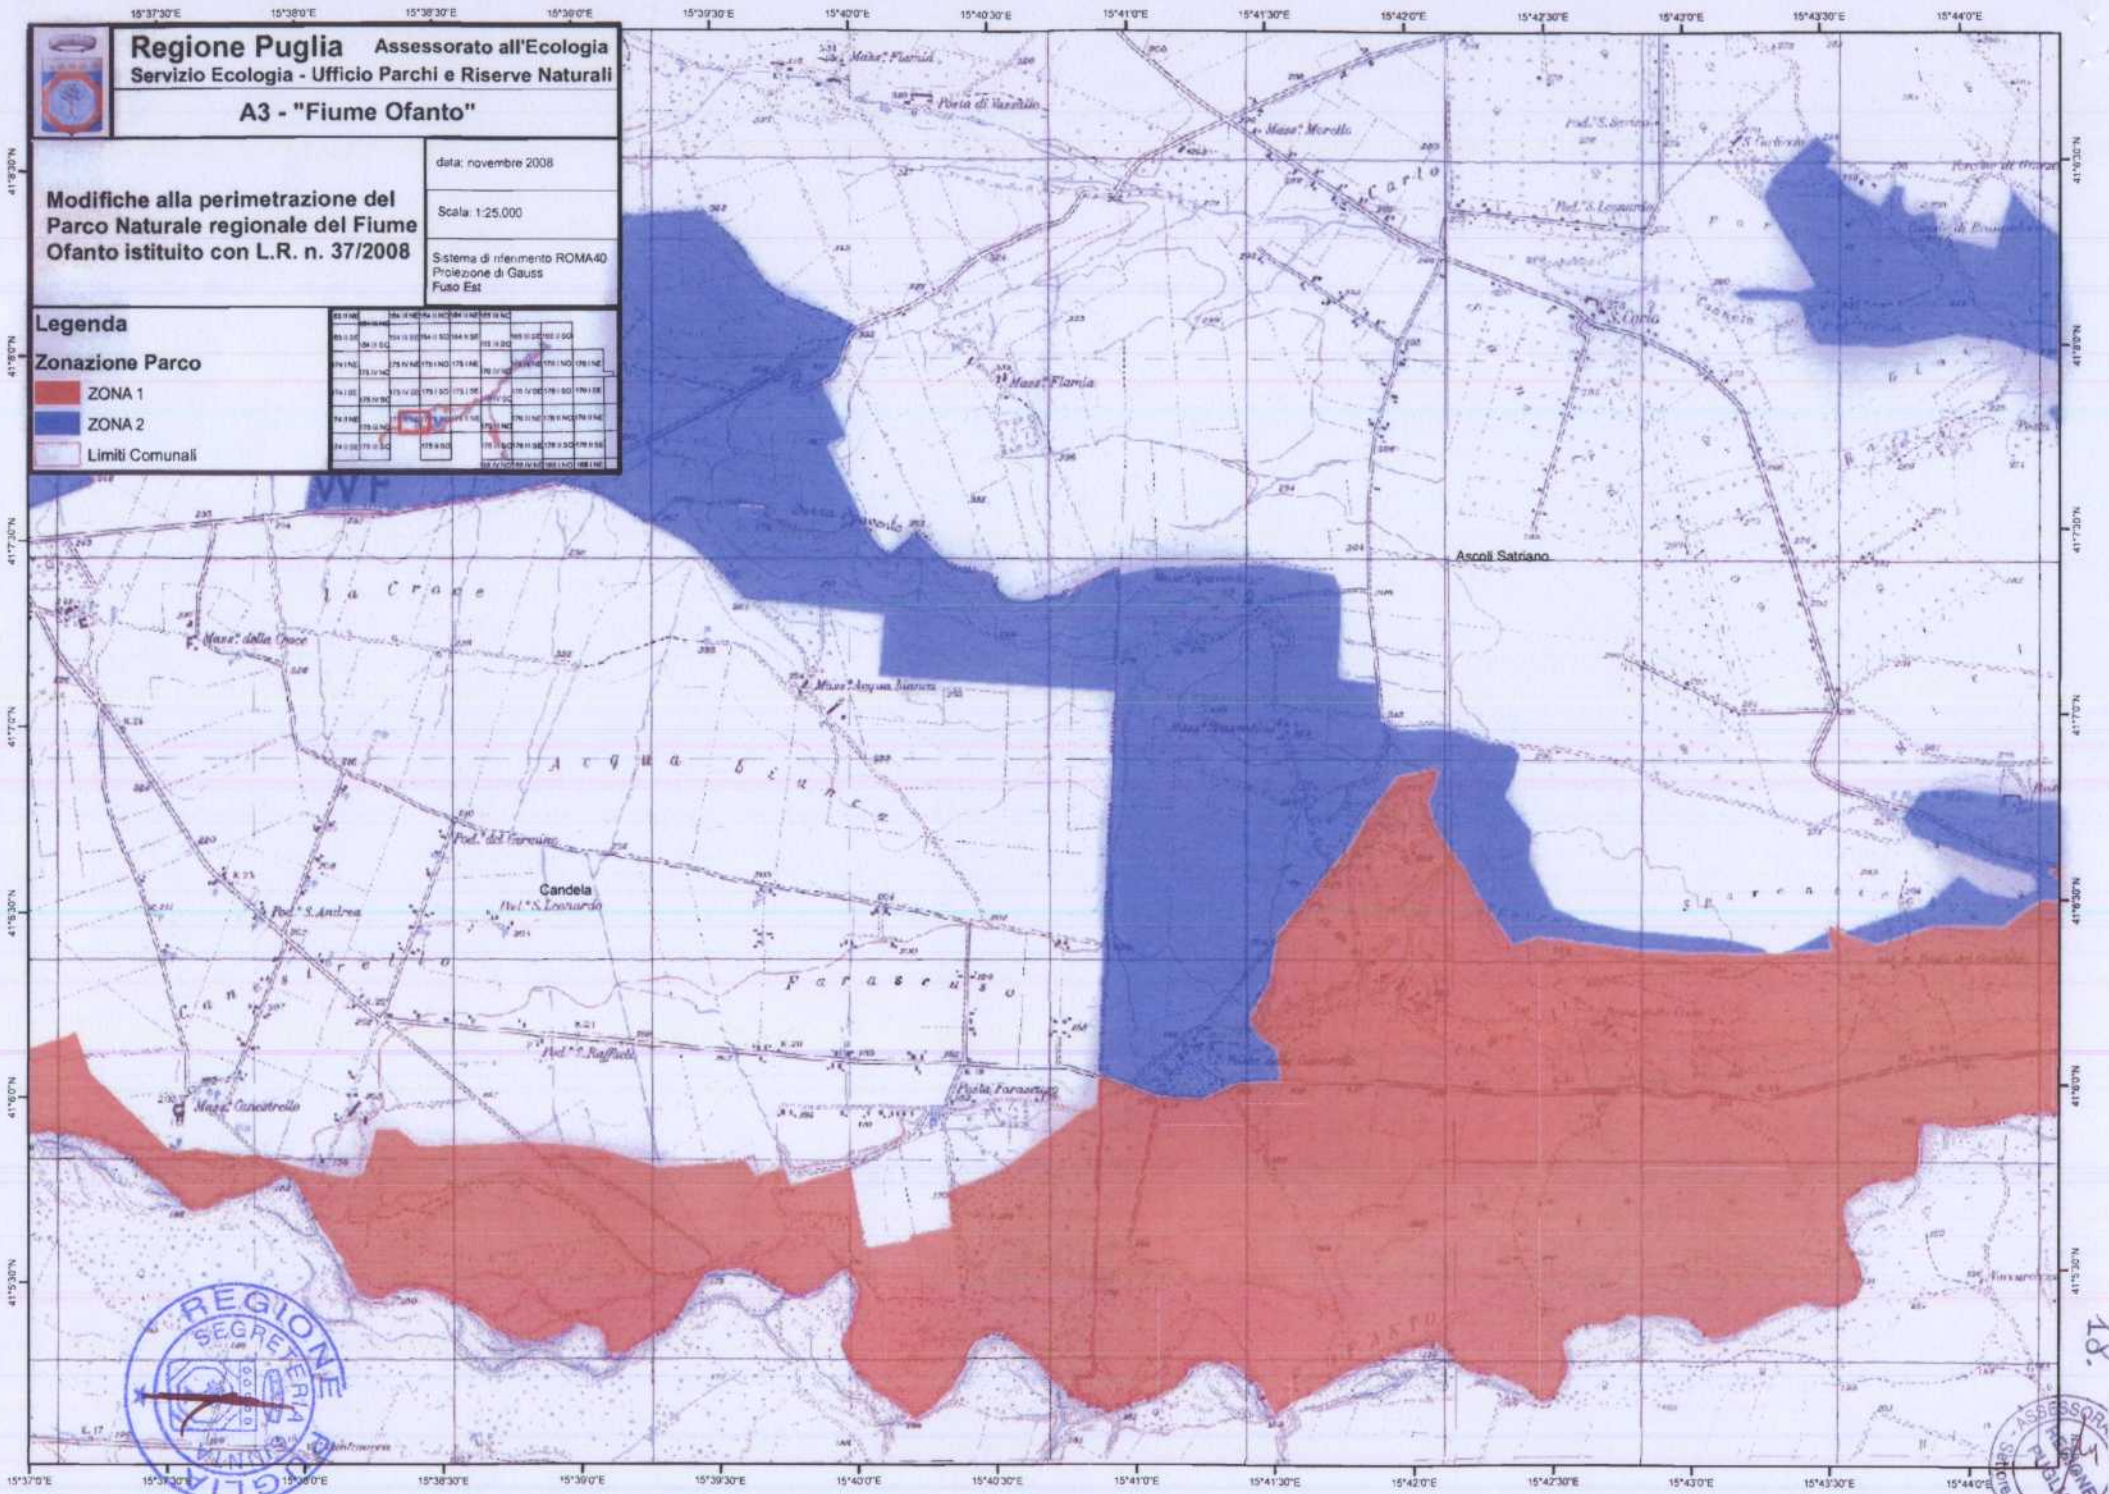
15°37'30"E 15°38'0"E 15°38'30"E 15°39'0"E 15°39'30"E 15°40'0"E 15°40'30"E 15°41'0"E 15°41'30"E 15°42'0"E 15°42'30"E 15°43'0"E 15°43'30"E 15°44'0"E

Regione Puglia Assessorato all'Ecologia
Servizio Ecologia - Ufficio Parchi e Riserve Naturali

A3 - "Fiume Ofanto"

Modifiche alla perimetrazione del Parco Naturale regionale del Fiume Ofanto istituito con L.R. n. 37/2008

data: novembre 2008

Scala: 1:25.000

Sistema di riferimento ROMA40
Proiezione di Gauss
Fuso Est

Legenda

Zonazione Parco

ZONA 1

ZONA 2

Limiti Comunali

Ascoli Satriano

Candela

Mass.a Flamia

Masse della Croce

Mass.a Acqua Bianca

Pod.e del Carmine

Pod.e S. Andrea

Pod.e S. Leonardo

Pod.e S. Raffaele

Mass.a Canestrello

Posta Farascuso

Posta di Vassallo

Mass.a Morella

S. Carlo

Pod.e S. Leonardo

La Croce

Acqua Bianca

Farascuso

Canestrello

41°9'30"N 41°8'0"N 41°7'30"N 41°7'0"N 41°6'30"N 41°6'0"N 41°5'30"N

15°37'0"E 15°37'30"E 15°38'0"E 15°38'30"E 15°39'0"E 15°39'30"E 15°40'0"E 15°40'30"E 15°41'0"E 15°41'30"E 15°42'0"E 15°42'30"E 15°43'0"E 15°43'30"E 15°44'0"E

REGIONE PUGLIA SEGRETERIA GIUNTA

ASSESSORATO REGIONE PUGLIA

18.